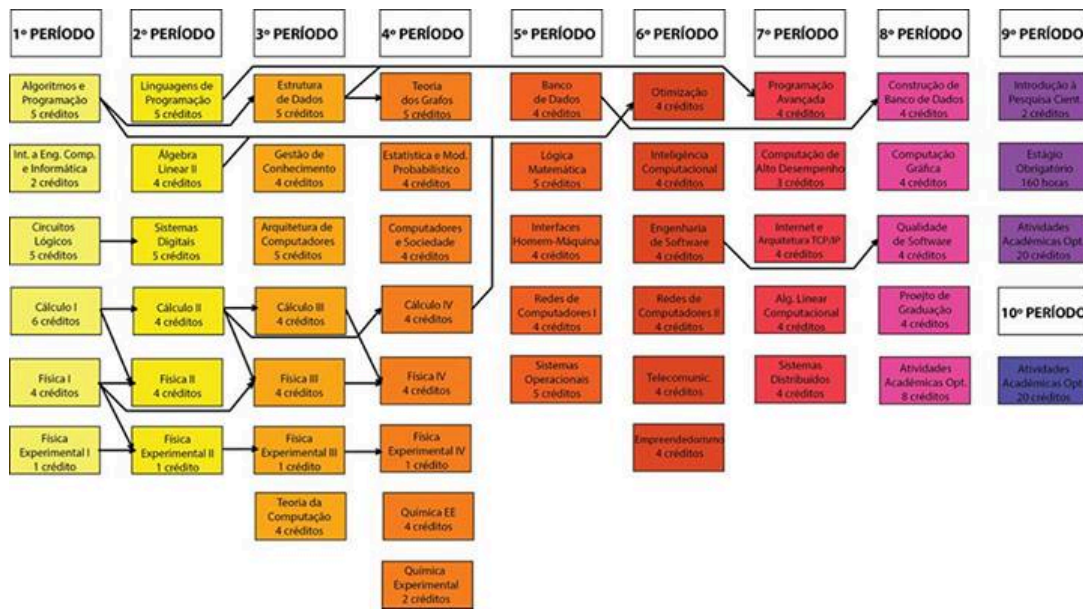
1º PERÍODO

Algoritmos e Programação
5 créditos

Int. a Eng. Comp. e Informática
2 créditos

Circuitos Lógicos
5 créditos

Cálculo I
6 créditos

Física I
4 créditos

Física Experimental I
1 crédito

2º PERÍODO

Linguagens de Programação
5 créditos

Álgebra Linear II
4 créditos

Sistemas Digitais
5 créditos

Cálculo II
4 créditos

Física II
4 créditos

Física Experimental II
1 crédito

3º PERÍODO

Estrutura de Dados
5 créditos

Gestão de Conhecimento
4 créditos

Arquitetura de Computadores
5 créditos

Cálculo III
4 créditos

Física III
4 créditos

Física Experimental III
1 crédito

Teoria da Computação
4 créditos

4º PERÍODO

Teoria dos Grafos
5 créditos

Estatística e Mod. Probabilístico
4 créditos

Computadores e Sociedade
4 créditos

Cálculo IV
4 créditos

Física IV
4 créditos

Física Experimental IV
1 crédito

Química EE
4 créditos

Química Experimental
2 créditos

5º PERÍODO

Banco de Dados
4 créditos

Lógica Matemática
5 créditos

Interfaces Homem-Máquina
4 créditos

Redes de Computadores I
4 créditos

Sistemas Operacionais
5 créditos

6º PERÍODO

Otimização
4 créditos

Inteligência Computacional
4 créditos

Engenharia de Software
4 créditos

Redes de Computadores II
4 créditos

Telecomunic.
4 créditos

Empreendedorismo
4 créditos

7º PERÍODO

Programação Avançada
4 créditos

Computação de Alto Desempenho
3 créditos

Internet e Arquitetura TCP/IP
4 créditos

Alg. Linear Computacional
4 créditos

Sistemas Distribuídos
4 créditos

8º PERÍODO

Construção de Banco de Dados
4 créditos

Computação Gráfica
4 créditos

Qualidade de Software
4 créditos

Projeto de Graduação
4 créditos

Atividades Acadêmicas Opt.
8 créditos

9º PERÍODO

Introdução à Pesquisa Cient.
2 créditos

Estágio Obrigatório
160 horas

Atividades Acadêmicas Opt.
20 créditos

10º PERÍODO

Atividades Acadêmicas Opt.
20 créditos